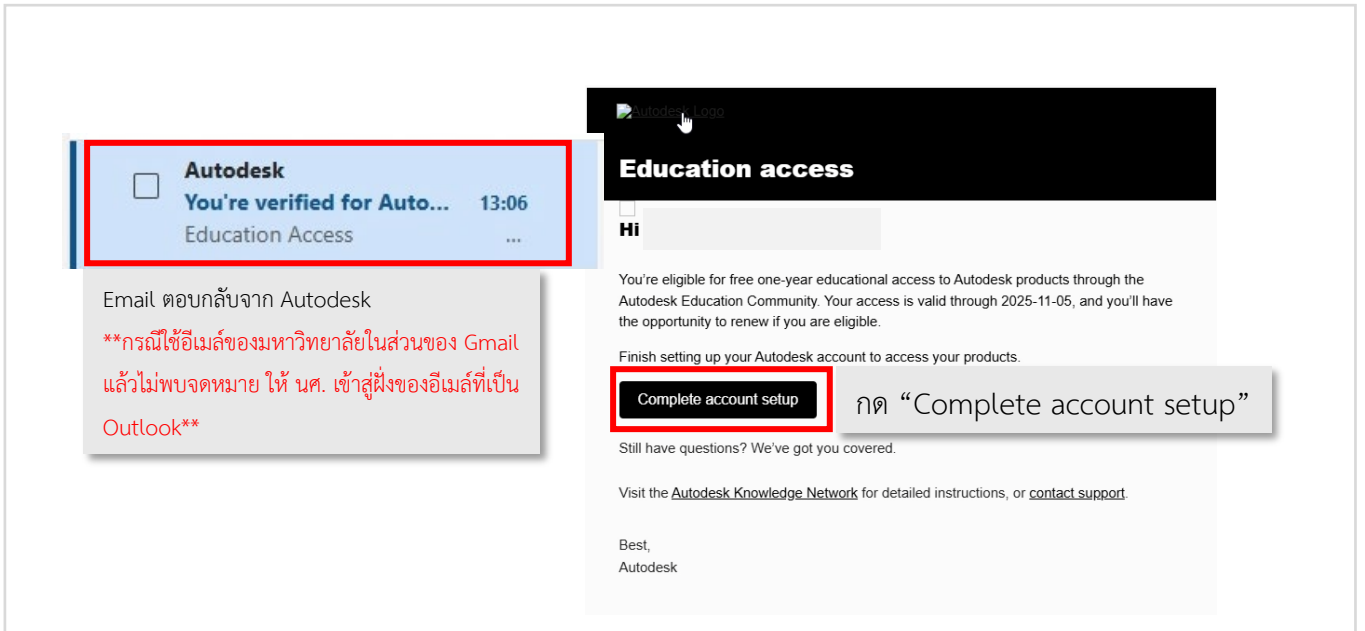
Autodesk
You're verified for Auto...
13:06
Education Access
...

Email ตอบกลับจาก Autodesk
**กรณีใช้อีเมล์ของมหาวิทยาลัยในส่วนของ Gmail แล้วไม่พบจดหมาย ให้ นศ. เข้าสู่ฝั่งของอีเมล์ที่เป็น Outlook**

Autodesk Logo

Education access

Hi

You're eligible for free one-year educational access to Autodesk products through the Autodesk Education Community. Your access is valid through 2025-11-05, and you'll have the opportunity to renew if you are eligible.

Finish setting up your Autodesk account to access your products.

Complete account setup

กด “Complete account setup”

Still have questions? We've got you covered.

Visit the Autodesk Knowledge Network for detailed instructions, or contact support.

Best,
Autodesk